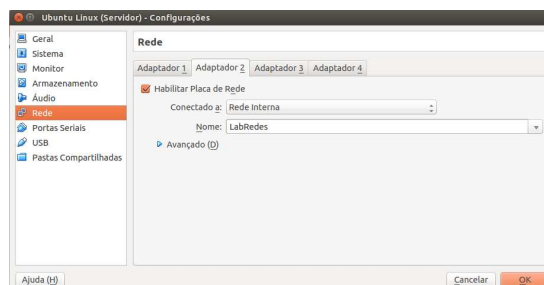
Ubuntu Linux (Servidor) - Configurações

Geral
Sistema
Monitor
Armazenamento
Áudio
Rede
Portas Seriais
USB
Pastas Compartilhadas

Rede

Adaptador 1 | Adaptador 2 | Adaptador 3 | Adaptador 4

Habilitar Placa de Rede

Conectado a: Rede Interna

Nome: LabRedes

Avançado (D)

Ajuda (H)

Cancelar | OK